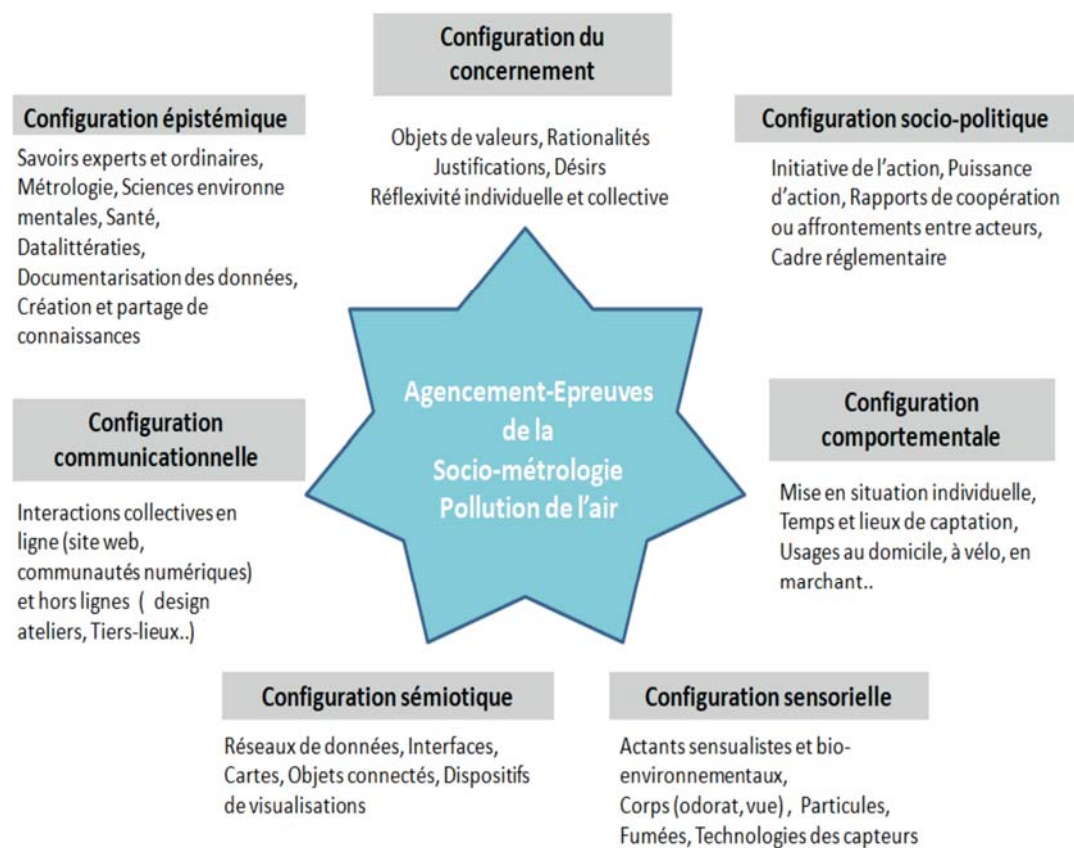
Configuration du concernement

Objets de valeurs, Rationalités Justifications, Désirs Réflexivité individuelle et collective

Configuration épistémique

Savoirs experts et ordinaires, Métrologie, Sciences environne mentales, Santé, Datalittératies, Documentarisation des données, Création et partage de connaissances

Configuration socio-politique

Initiative de l'action, Puissance d'action, Rapports de coopération ou affrontements entre acteurs, Cadre réglementaire

Agencement-Epreuves de la Socio-métrologie Pollution de l'air

Configuration communicationnelle

Interactions collectives en ligne (site web, communautés numériques) et hors lignes ( design ateliers, Tiers-lieux..)

Configuration comportementale

Mise en situation individuelle, Temps et lieux de captation, Usages au domicile, à vélo, en marchant..

Configuration sémiotique

Réseaux de données, Interfaces, Cartes, Objets connectés, Dispositifs de visualisations

Configuration sensorielle

Actants sensualistes et bio-environnementaux, Corps (odorat, vue) , Particules, Fumées, Technologies des capteurs